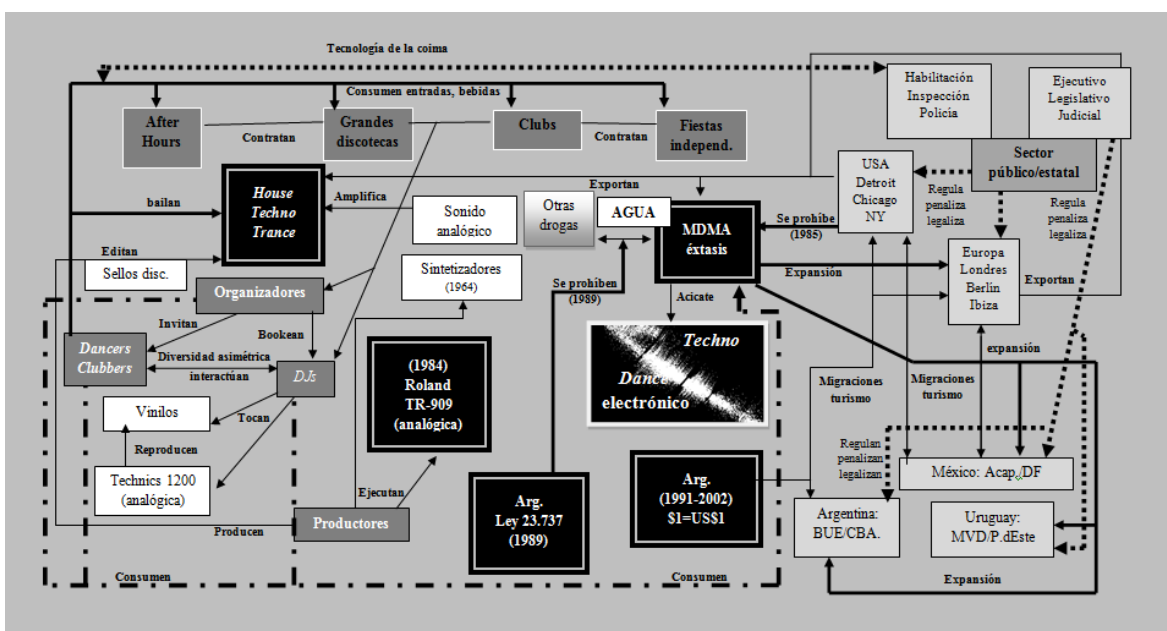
Tecnología de la coima

Consumen entradas, bebidas

After Hours

Contratan

Grandes discotecas

Clubs

Contratan

Fiestas independ.

Habilitación Inspección Policía

Ejecutivo Legislativo Judicial

Sector público/estatal

bailan

House Techno Trance

Amplifica

Sonido analógico

Otras drogas

AGUA

Exportan

MDMA éxtasis

Se prohíbe (1985)

USA Detroit Chicago NY

Regula penaliza legaliza

Regula penaliza legaliza

Editan

Sellos disc.

Sintetizadores (1964)

Se prohíben (1989)

Expansión

Europa Londres Berlín Ibiza

Exportan

Organizadores

Invitan

Bookean

Acicate

Techno

Dance electrónico

Dancers Clubbers

Diversidad asimétrica interactúan

DJs

(1984) Roland TR-909 (analógica)

expansión

Vinilos

Tocan

Reproducen

Migraciones turismo

Migraciones turismo

Technics 1200 (analógica)

Arg. (1991-2002) $1=US$1

Regulan penalizan legalizan

México: Acap./DF

Ejecutan

Arg. Ley 23.737 (1989)

Argentina: BUE/CBA.

Uruguay: MVD/P.dEste

Producen

Productores

Consumen

Consumen

Expansión